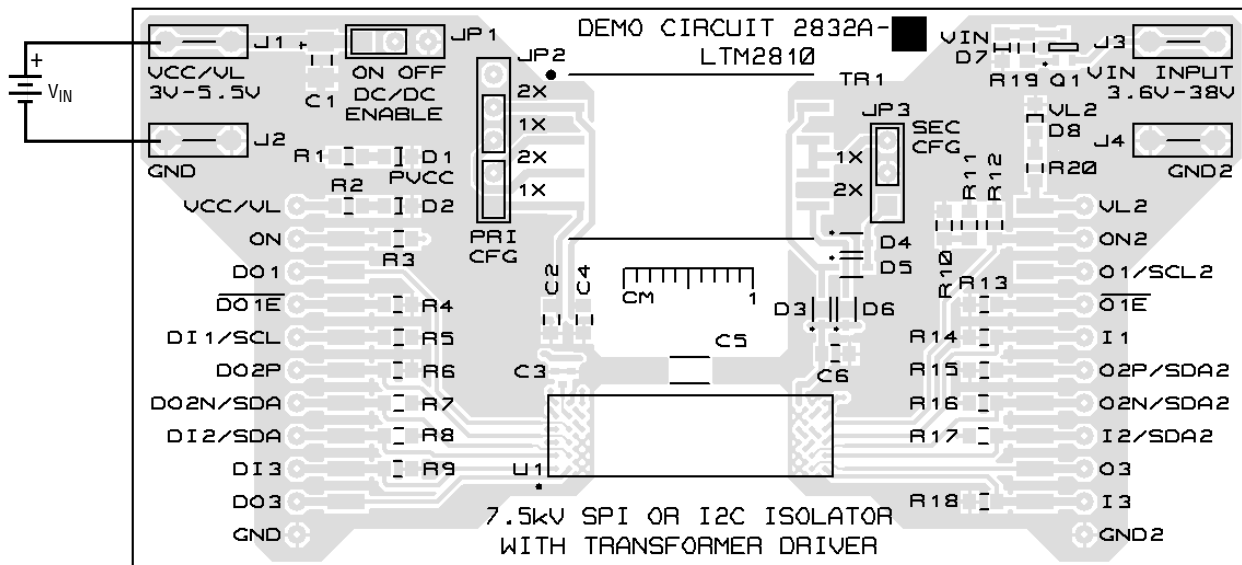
+
$V_{IN}$

J1
VCC/VL
3V-5.5V
C1
J2
GND
JP1
ON OFF
DC/DC
ENABLE
DEMO CIRCUIT 2832A-
LTM2810
VIN
D7
J3
R19 Q1 VIN INPUT
3.6V-38V
VL2
D8
J4
R20
GND2
JP2
2X
1X
2X
1X
PRI
CFG
TR1
JP3
SEC
CFG
1X
2X
R11
R12
R1 D1
PVCC
R2
D2
R3
VCC/VL
ON
DO1
$\overline{DO1E}$
DI1/SCL
DO2P
DO2N/SDA
DI2/SDA
DI3
DO3
GND
R4
R5
R6
R7
R8
R9
C2
C4
CM
1
C3
C5
C6
D3
D6
D4
D5
R10
R13
R14
R15
R16
R17
R18
U1
VL2
ON2
O1/SCL2
$\overline{O1E}$
I1
O2P/SDA2
O2N/SDA2
I2/SDA2
O3
I3
GND2
7.5kV SPI OR I2C ISOLATOR
WITH TRANSFORMER DRIVER